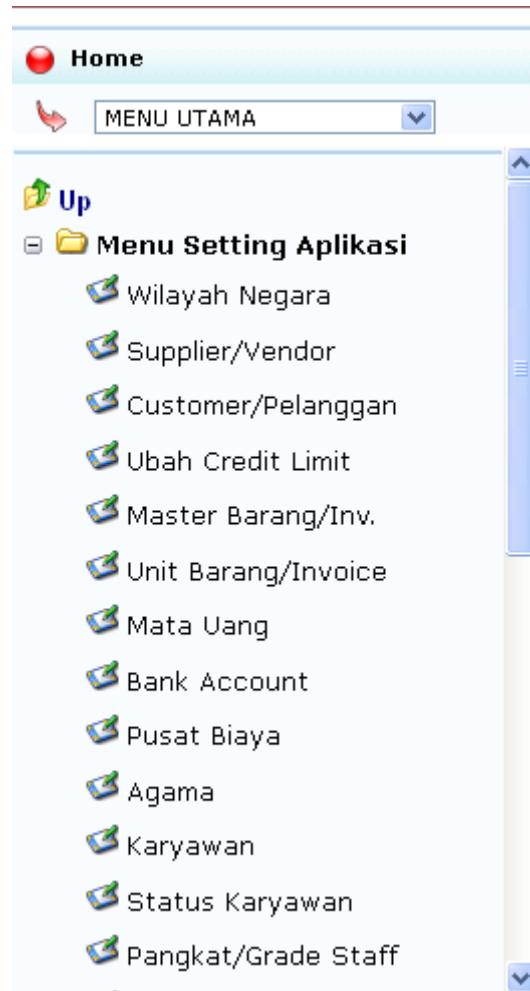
Home

MENU UTAMA

Up

Menu Setting Aplikasi

Wilayah Negara

Supplier/Vendor

Customer/Pelanggan

Ubah Credit Limit

Master Barang/Inv.

Unit Barang/Invoice

Mata Uang

Bank Account

Pusat Biaya

Agama

Karyawan

Status Karyawan

Pangkat/Grade Staff